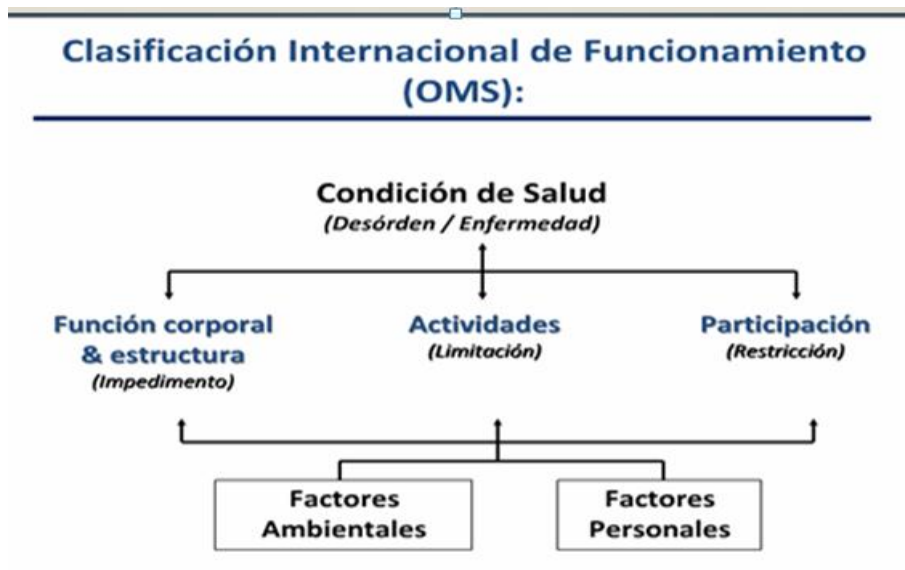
Clasificación Internacional de Funcionamiento (OMS):

Condición de Salud
(Desórden / Enfermedad)

Función corporal & estructura
(Impedimento)

Actividades
(Limitación)

Participación
(Restricción)

Factores Ambientales

Factores Personales